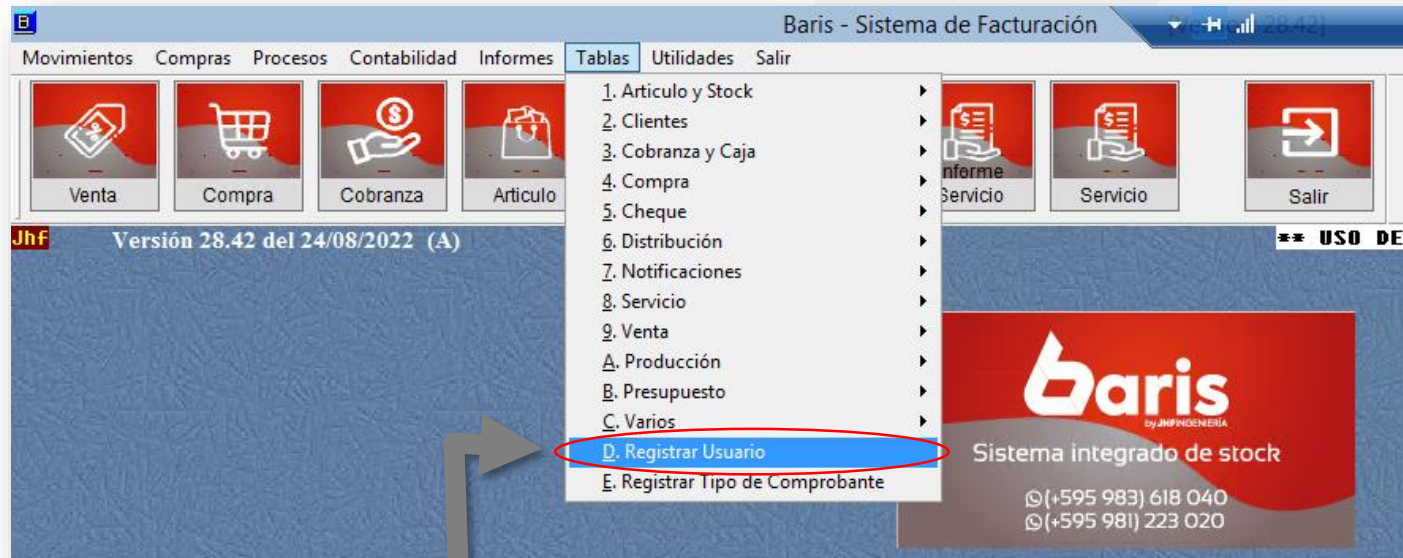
B

Baris - Sistema de Facturación

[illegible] 28.42]

Movimientos Compras Procesos Contabilidad Informes Tablas Utilidades Salir

Venta
Compra
Cobranza
Articulo

1. Articulo y Stock
2. Clientes
3. Cobranza y Caja
4. Compra
5. Cheque
6. Distribución
7. Notificaciones
8. Servicio
9. Venta
A. Producción
B. Presupuesto
C. Varios
D. Registrar Usuario
E. Registrar Tipo de Comprobante

Informe Servicio
Servicio
Salir

Jhf

Versión 28.42 del 24/08/2022 (A)

** USO DE

baris
by JHFINGENIERÍA

Sistema integrado de stock

(+595 983) 618 040
(+595 981) 223 020